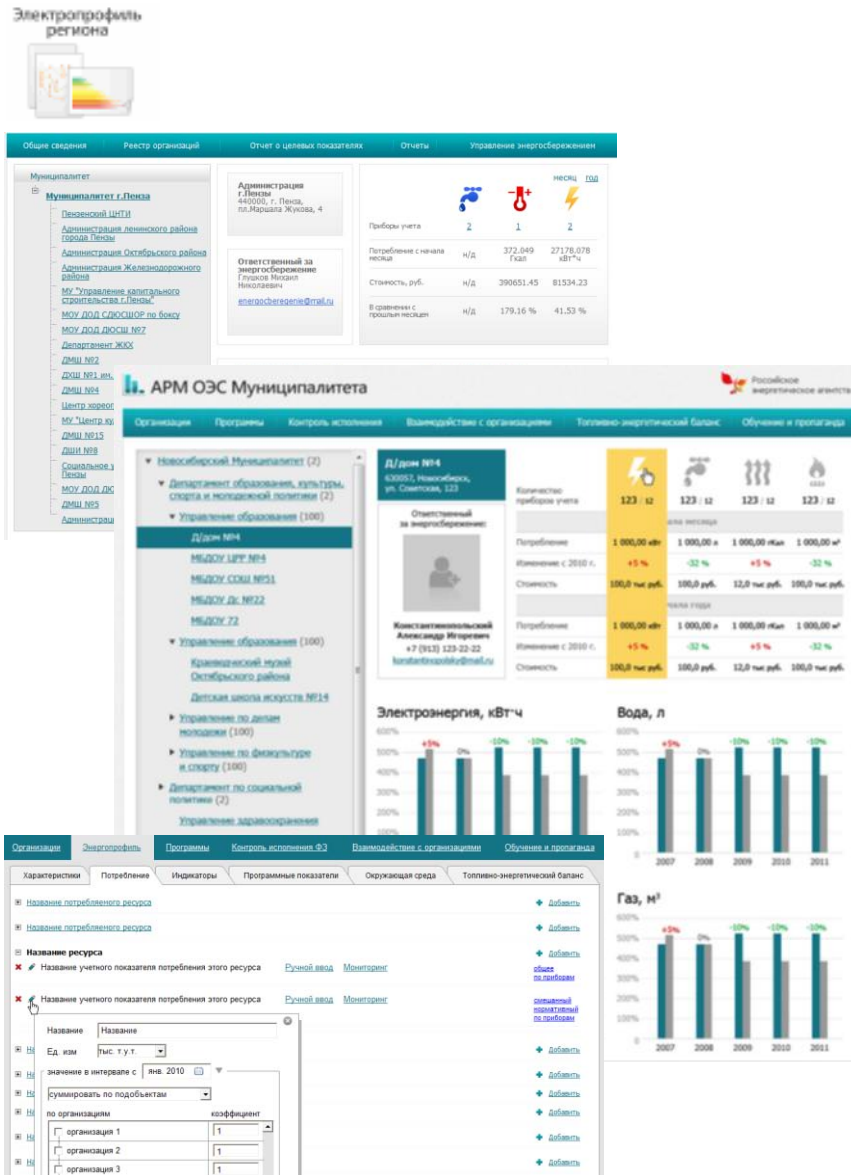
Электропрофиль региона

Общие сведения | Реестр организаций | Отчет о целевых показателях | Отчеты | Управление энергосбережением

Муниципалитет
Муниципалитет г.Пенза
Пензенский ЦНТИ
Администрация Ленинского района города Пензы
Администрация Октябрьского района
Администрация Железнодорожного района
МУ "Управление капитального строительства г.Пензы"
МОУ ДОД СДЮСШОР по боксу
МОУ ДОД ДЮСШ №7
Департамент ЖКХ
ДМШ №2
ДХШ №1 им.
ДМШ №4
Центр хореог
МУ "Центр ху
ДМШ №15
ДШИ №9
Социальное у Пензы
МОУ ДОД ДЮ
ДМШ №5
Администрац

Администрация г.Пензы
440000, г. Пенза, пл.Маршала Жукова, 4

Ответственный за энергосбережение
Глушков Михаил Николаевич
energosberegenie@mail.ru

месяц год

| | | | |
|---|---|---|---|
| Приборы учета | 2 | 1 | 2 |
| Потребление с начала месяца | н/д | 372.049 Гкал | 27178.078 кВт*ч |
| Стоимость, руб. | н/д | 390651.45 | 81534.23 |
| В сравнении с прошлым месяцем | н/д | 179.16 % | 41.53 % |

АРМ ОЭС Муниципалитета
Российское энергетическое агентство

Организации | Программы | Контроль исполнения | Взаимодействие с организациями | Топливно-энергетический баланс | Обучение и пропаганда

Новосибирский Муниципалитет (2)
Департамент образования, культуры, спорта и молодежной политики (2)
Управление образования (100)
Д/дом №4
МБДОУ ЦРР №4
МБДОУ СОШ №51
МБДОУ Дс №22
МБДОУ 72
Управление образования (100)
Краеведческий музей Октябрьского района
Детская школа искусств №14
Управление по делам молодежи (100)
Управление по физкультуре и спорту (100)
Департамент по социальной политики (2)
Управление здравоохранения

Д/дом №4
630057, Новосибирск, ул. Советская, 123
Ответственный за энергосбережение:
Константинопольский Александр Игоревич
+7 (913) 123-22-22
konstantinopolsky@mail.ru

| | | | | |
|---|---|---|---|---|
| Количество приборов учета | 123 / 12 | 123 / 12 | 123 / 12 | 123 / 12 |
| Потребление | 1 000,00 кВт | 1 000,00 л | 1 000,00 гКал | 1 000,00 м³ |
| Изменение с 2010 г. | +5 % | -32 % | +5 % | -32 % |
| Стоимость | 100,0 тыс руб. | 100,0 руб. | 12,0 тыс руб. | 100,0 тыс руб. |
| Потребление | 1 000,00 кВт | 1 000,00 л | 1 000,00 гКал | 1 000,00 м³ |
| Изменение с 2010 г. | +5 % | -32 % | +5 % | -32 % |
| Стоимость | 100,0 тыс руб. | 100,0 руб. | 12,0 тыс руб. | 100,0 тыс руб. |

Электроэнергия, кВт*ч
600% 500% 400% 300% 200%
+5% 0% -10% -10% -10%

Вода, л
600% 500% 400% 300% 200% 100% 0
+5% 0% -10% -10% -10%
2007 2008 2009 2010 2011

Газ, м³
600% 500% 400% 300% 200% 100% 0
+5% 0% -10% -10% -10%
2007 2008 2009 2010 2011

Организации | Энергопрофиль | Программы | Контроль исполнения ФЗ | Взаимодействие с организациями | Обучение и пропаганда

Характеристики | Потребление | Индикаторы | Программные показатели | Окружающая среда | Топливно-энергетический баланс

Название потребляемого ресурса — Добавить
Название потребляемого ресурса — Добавить
Название ресурса — Добавить
Название учетного показателя потребления этого ресурса — Ручной ввод — Мониторинг — общее по приборам
Название учетного показателя потребления этого ресурса — Ручной ввод — Мониторинг — смешанный нормативный по приборам

Название: Название
Ед. изм: тыс. т.у.т.
значение в интервале с: янв. 2010
суммировать по подобъектам
по организациям — коэффициент
организация 1 — 1
организация 2 — 1
организация 3 — 1

Добавить
Добавить
Добавить
Добавить
Добавить
Добавить